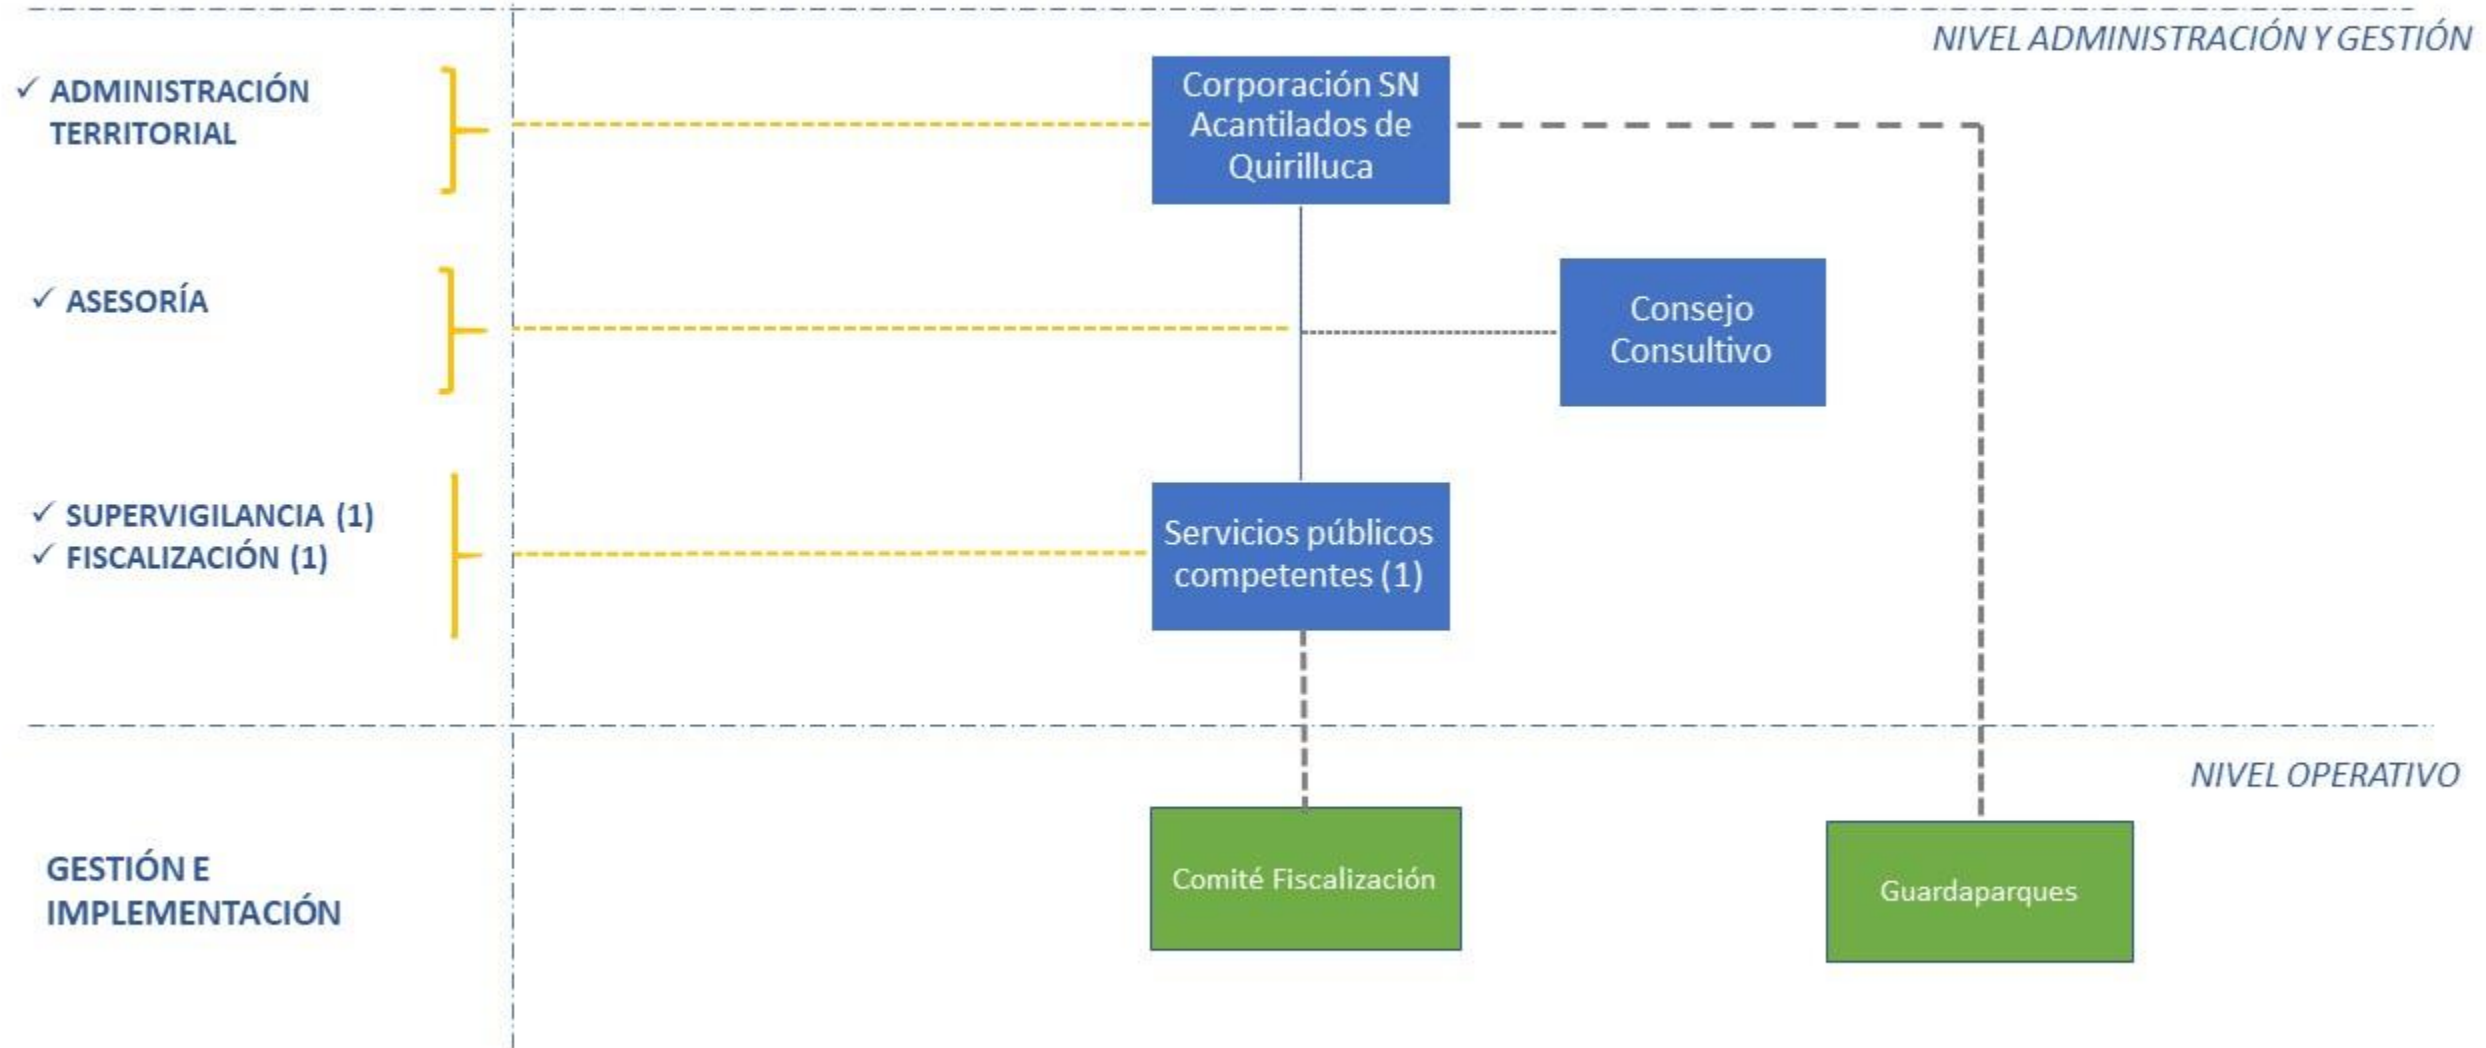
NIVEL ADMINISTRACIÓN Y GESTIÓN

✓ ADMINISTRACIÓN TERRITORIAL

Corporación SN Acantilados de Quirilluca

✓ ASESORÍA

Consejo Consultivo

✓ SUPERVIGILANCIA (1)
✓ FISCALIZACIÓN (1)

Servicios públicos competentes (1)

NIVEL OPERATIVO

GESTIÓN E IMPLEMENTACIÓN

Comité Fiscalización

Guardaparques